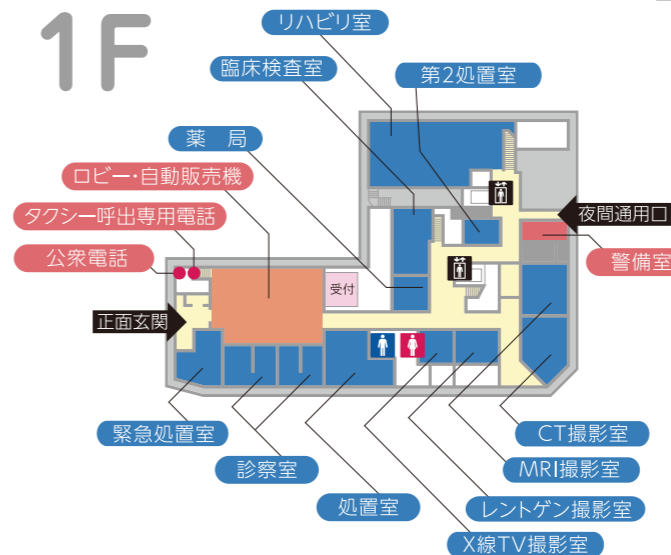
1F

リハビリ室

臨床検査室

第2処置室

薬　局

ロビー・自動販売機

タクシー呼出専用電話

公衆電話

夜間通用口

警備室

受付

正面玄関

緊急処置室

診察室

処置室

CT撮影室

MRI撮影室

レントゲン撮影室

X線TV撮影室